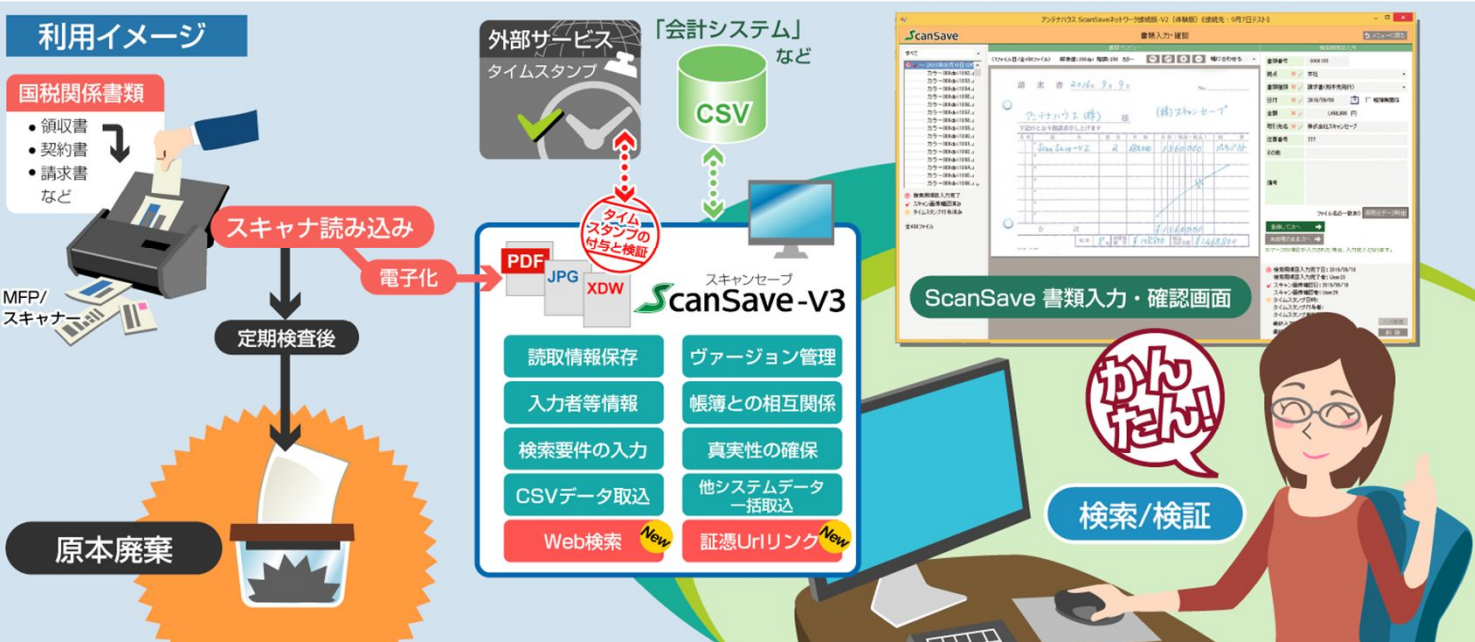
利用イメージ

国税関係書類
• 領収書
• 契約書
• 請求書
など

MFP/
スキャナー

スキャナ読み込み

電子化

定期検査後

原本廃棄

外部サービス
タイムスタンプ

「会計システム」
など

CSV

タイムスタンプの付与と検証

PDF
JPG
XDW

スキャンセーブ
ScanSave-V3

読取情報保存
ヴァージョン管理
入力者等情報
帳簿との相互関係
検索要件の入力
真実性の確保
CSVデータ取込
他システムデータ一括取込
Web検索 New
証憑Urlリンク New

ScanSave
書類入力・確認

請求書

ScanSave 書類入力・確認画面

かんたん!

検索/検証